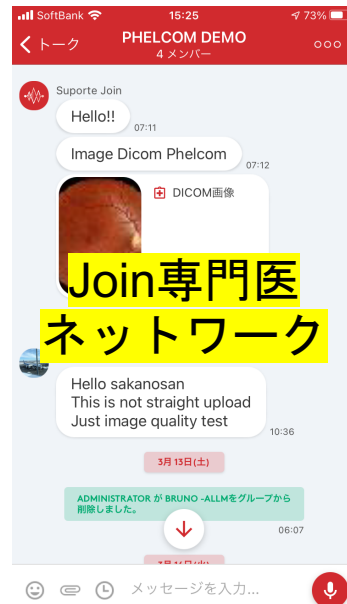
SoftBank 15:25 73%

トーク PHELCOM DEMO
4 メンバー

Suporte Join

Hello!!
07:11

Image Dicom Phelcom
07:12

DICOM画像

Join専門医
ネットワーク

Hello sakanosan
This is not straight upload
Just image quality test
10:36

3月13日(土)

ADMINISTRATOR が BRUNO -ALLM をグループから削除しました。
06:07

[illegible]

メッセージを入力...